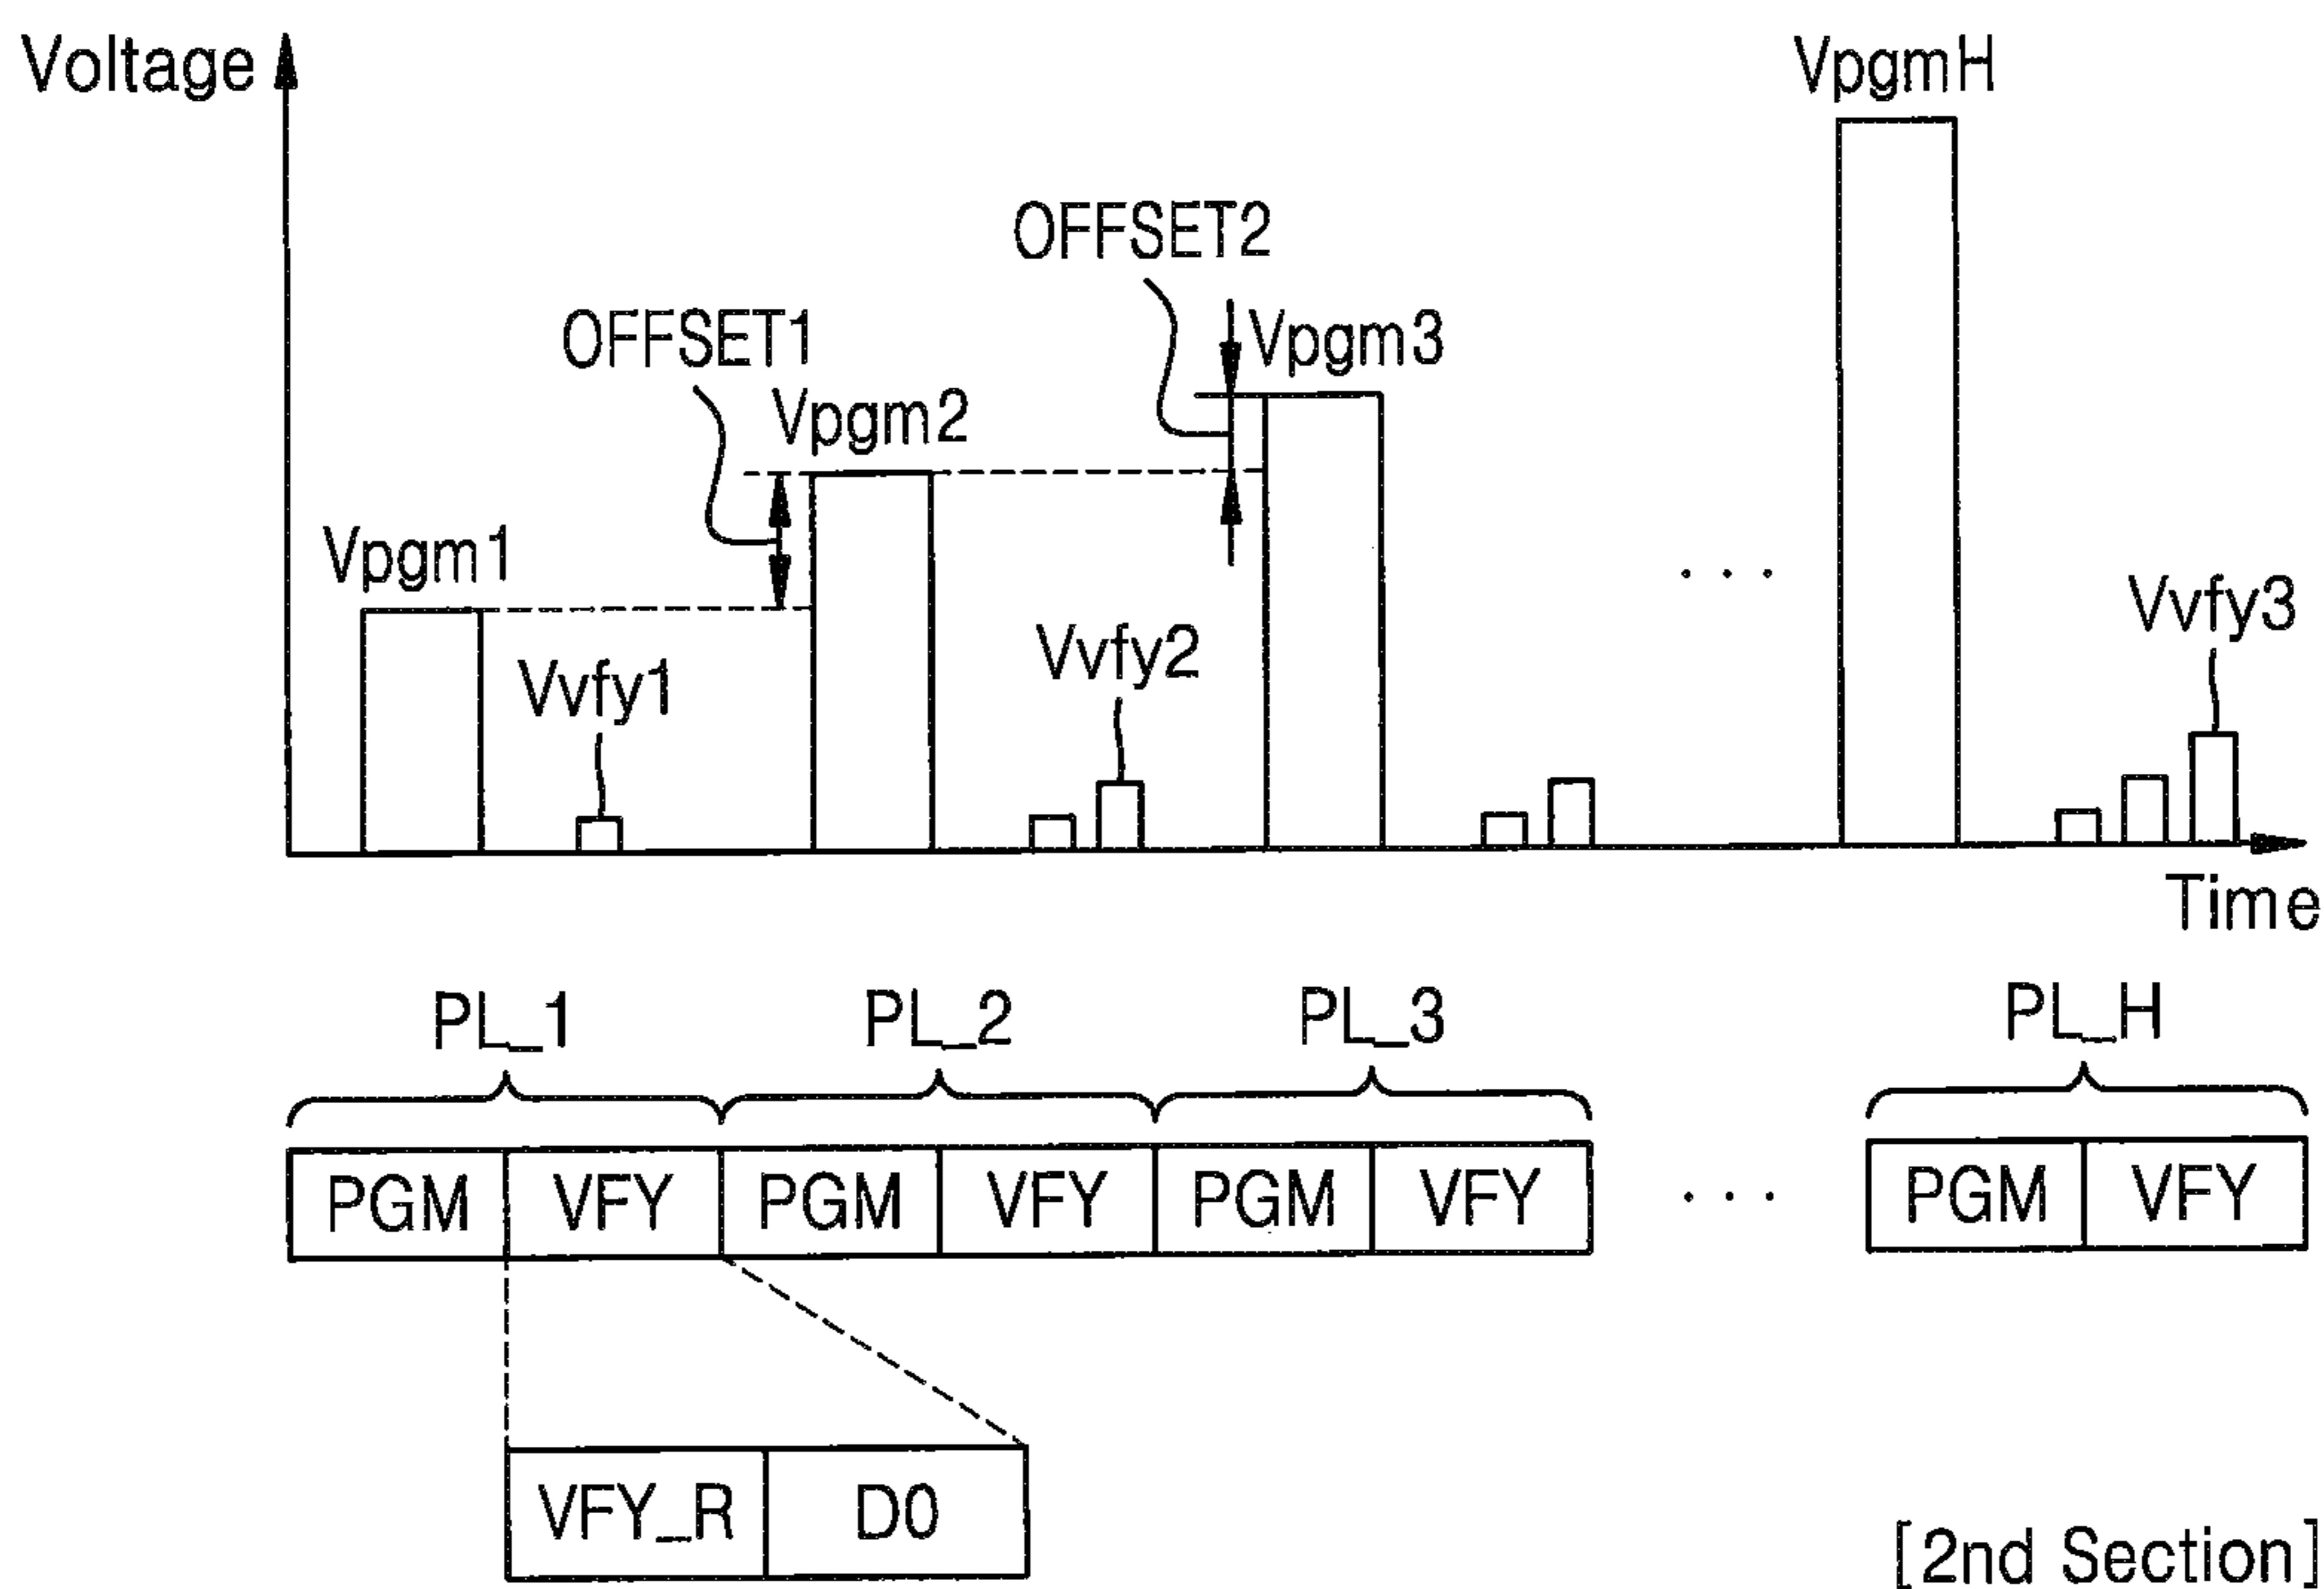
Voltage

VpgmH

OFFSET2

OFFSET1

Vpgm3

Vpgm2

Vpgm1

. . .

Vvfy3

Vvfy2

Vvfy1

Time

PL_1 PL_2 PL_3 PL_H

| PGM | VFY | PGM | VFY | PGM | VFY |
|---|---|---|---|---|---|

. . .

| PGM | VFY |
|---|---|

| VFY_R | D0 |
|---|---|

[2nd Section]